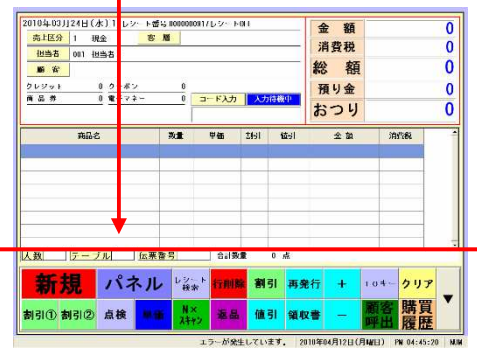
2010年03月24日(水) 1 レシート番号 000000001/レシート01

売上区分 1 現金 客層

担当者 001 担当者

顧客

クレジット 0 クーポン 0

商品券 0 電子マネー 0

コード入力 入力待機中

金額 0

消費税 0

総額 0

預り金 0

おつり 0

| 商品名 | 数量 | 単価 | 割引 | 値引 | 金額 | 消費税 |
|---|---|---|---|---|---|---|

人数 テーブル 伝票番号 合計数量 0 点

新規 パネル レシート検索 行削除 割引 再発行 + 10キー クリア

割引① 割引② 点検 精算 N× スキャン 返品 値引 領収書 − 顧客呼出 購買履歴 ▼

エラーが発生しています。 2010年04月12日(月曜日) PM 04:45:20 NUM